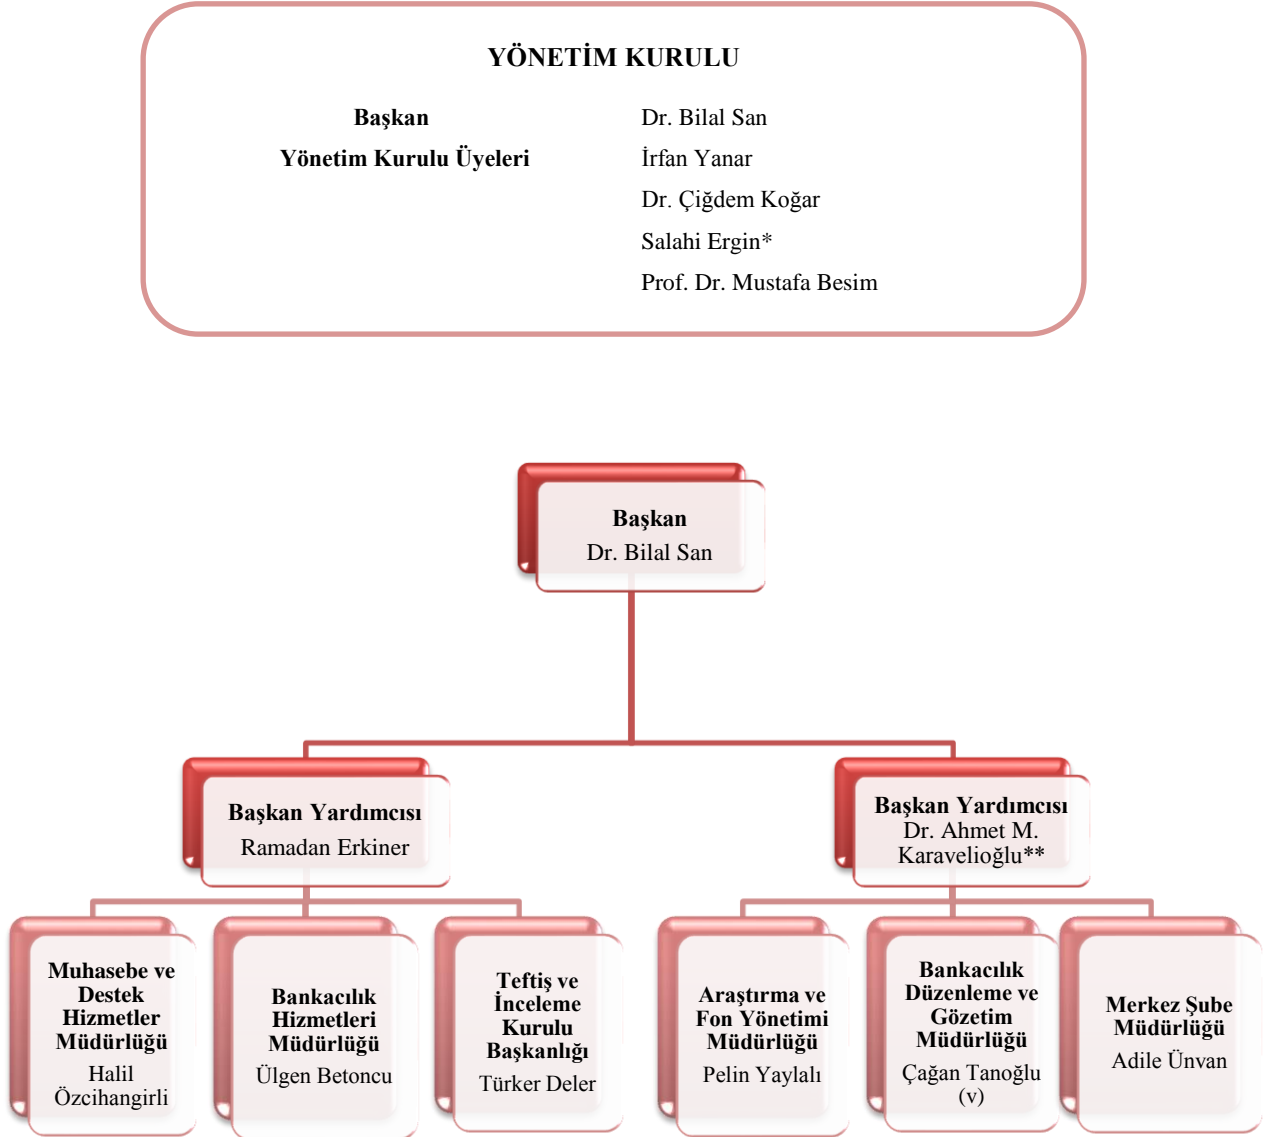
YÖNETİM KURULU

| | |
|---|---|
| Başkan | Dr. Bilal San |
| Yönetim Kurulu Üyeleri | İrfan Yanar |
| | Dr. Çiğdem Koğar |
| | Salahi Ergin* |
| | Prof. Dr. Mustafa Besim |

Başkan
Dr. Bilal San

Başkan Yardımcısı
Ramadan Erkiner

Başkan Yardımcısı
Dr. Ahmet M. Karavelioğlu**

Muhasebe ve Destek Hizmetler Müdürlüğü
Halil Özcihangirli

Bankacılık Hizmetleri Müdürlüğü
Ülgen Betoncu

Teftiş ve İnceleme Kurulu Başkanlığı
Türker Deler

Araştırma ve Fon Yönetimi Müdürlüğü
Pelin Yaylalı

Bankacılık Düzenleme ve Gözetim Müdürlüğü
Çağan Tanoğlu (v)

Merkez Şube Müdürlüğü
Adile Ünvan